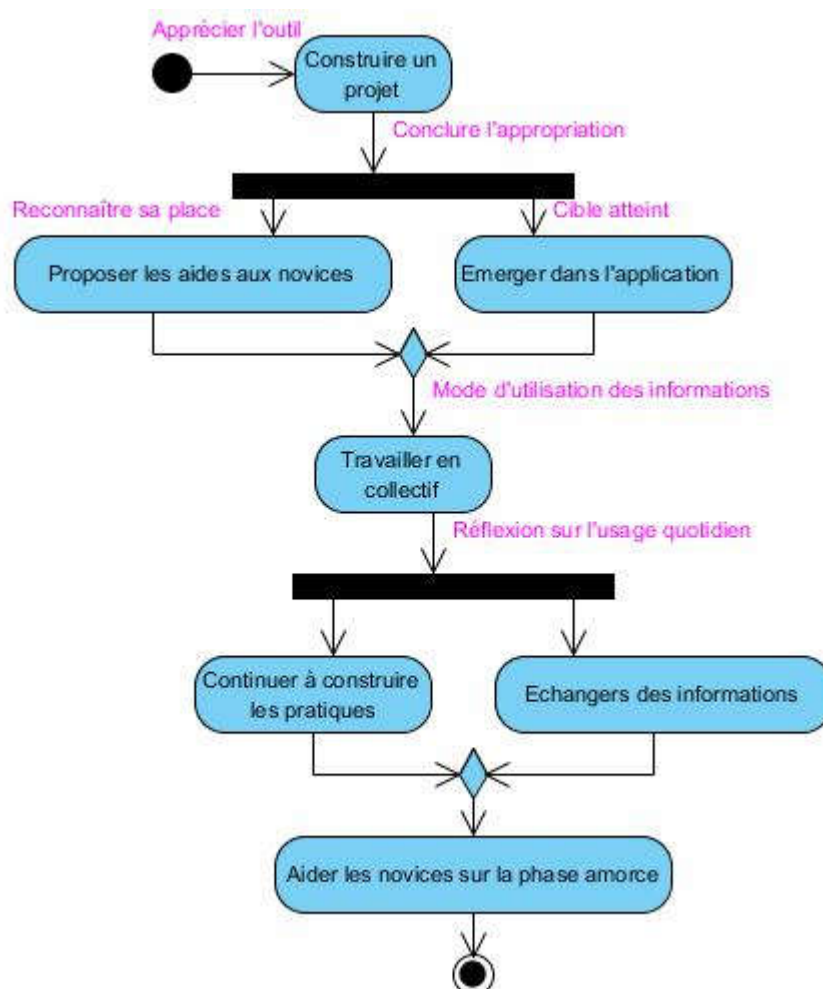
Apprécier l'outil

Construire un projet

Conclure l'appropriation

Reconnaître sa place

Cible atteint

Proposer les aides aux novices

Emerger dans l'application

Mode d'utilisation des informations

Travailler en collectif

Réflexion sur l'usage quotidien

Continuer à construire les pratiques

Echangers des informations

Aider les novices sur la phase amorce